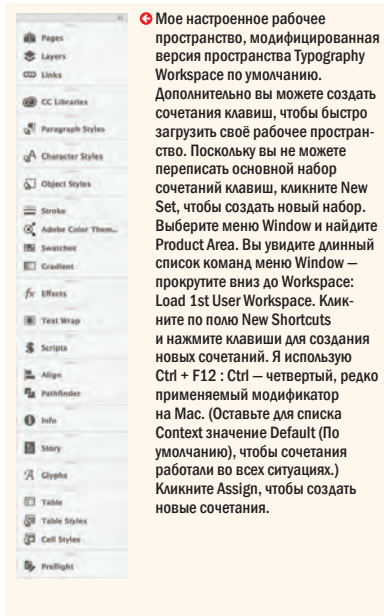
Pages
Layers
Links
CC Libraries
Paragraph Styles
Character Styles
Object Styles
Stroke
Adobe Color Them...
Swatches
Gradient
Effects
Text Wrap
Scripts
Align
Pathfinder
Info
Story
Glyphs
Table
Table Styles
Cell Styles
Preflight

Мое настроенное рабочее пространство, модифицированная версия пространства Typography Workspace по умолчанию. Дополнительно вы можете создать сочетания клавиш, чтобы быстро загрузить своё рабочее пространство. Поскольку вы не можете переписать основной набор сочетаний клавиш, кликните New Set, чтобы создать новый набор. Выберите меню Window и найдите Product Area. Вы увидите длинный список команд меню Window — прокрутите вниз до Workspace: Load 1st User Workspace. Кликните по полю New Shortcuts и нажмите клавиши для создания новых сочетаний. Я использую Ctrl + F12 : Ctrl — четвертый, редко применяемый модификатор на Mac. (Оставьте для списка Context значение Default (По умолчанию), чтобы сочетания работали во всех ситуациях.) Кликните Assign, чтобы создать новые сочетания.